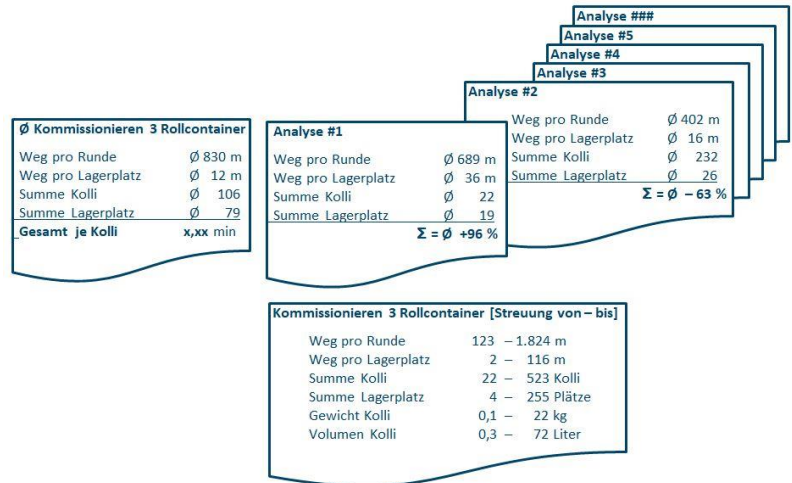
Ø Kommissionieren 3 Rollcontainer

Weg pro Runde Ø 830 m
Weg pro Lagerplatz Ø 12 m
Summe Kolli Ø 106
Summe Lagerplatz Ø 79
Gesamt je Kolli x,xx min

Analyse ###
Analyse #5
Analyse #4
Analyse #3
Analyse #2

Weg pro Runde Ø 402 m
Weg pro Lagerplatz Ø 16 m
Summe Kolli Ø 232
Summe Lagerplatz Ø 26
Σ = Ø – 63 %

Analyse #1

Weg pro Runde Ø 689 m
Weg pro Lagerplatz Ø 36 m
Summe Kolli Ø 22
Summe Lagerplatz Ø 19
Σ = Ø +96 %

Kommissionieren 3 Rollcontainer [Streuung von – bis]

| | | |
|---|---|---|
| Weg pro Runde | 123 – | 1.824 m |
| Weg pro Lagerplatz | 2 – | 116 m |
| Summe Kolli | 22 – | 523 Kolli |
| Summe Lagerplatz | 4 – | 255 Plätze |
| Gewicht Kolli | 0,1 – | 22 kg |
| Volumen Kolli | 0,3 – | 72 Liter |